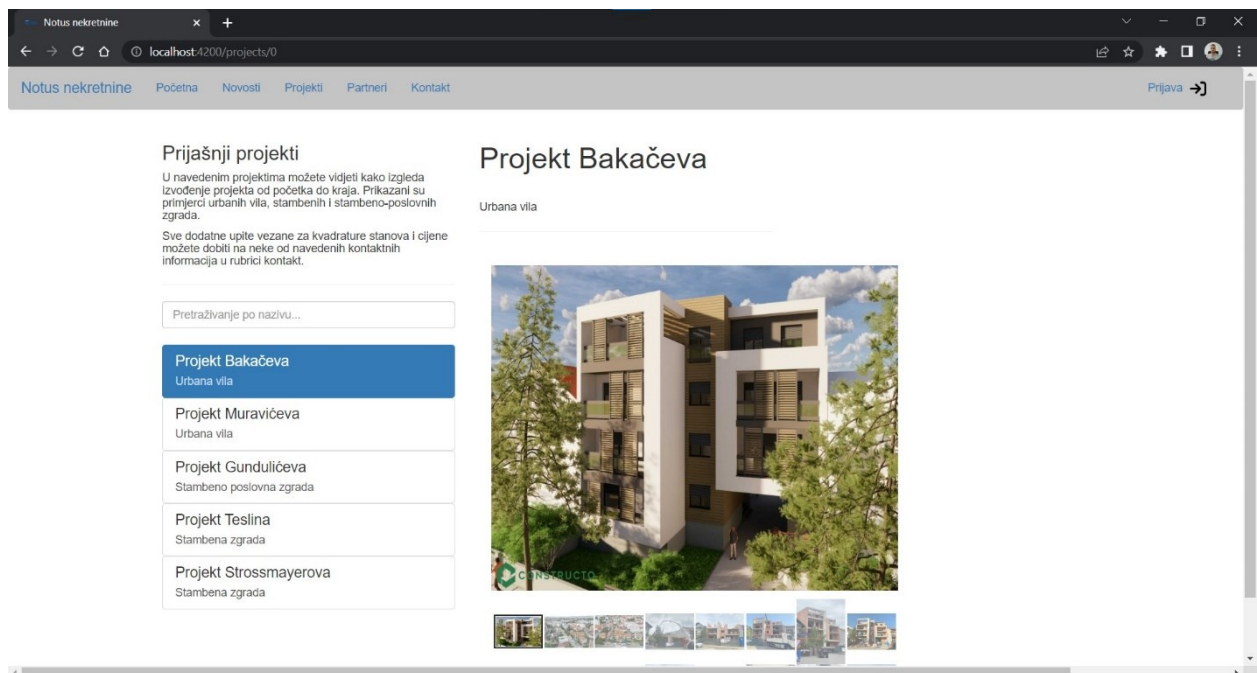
Notus nekretnine × +

localhost:4200/projects/0

Notus nekretnine Početna Novosti Projekti Partneri Kontakt Prijava

Prijašnji projekti

U navedenim projektima možete vidjeti kako izgleda izvođenje projekta od početka do kraja. Prikazani su primjerci urbanih vila, stambenih i stambeno-poslovnih zgrada.

Sve dodatne upite vezane za kvadrature stanova i cijene možete dobiti na neke od navedenih kontaktnih informacija u rubrici kontakt.

Pretraživanje po nazivu...

Projekt Bakačeva
Urbana vila

Projekt Muravićeva
Urbana vila

Projekt Gundulićeva
Stambeno poslovna zgrada

Projekt Teslina
Stambena zgrada

Projekt Strossmayerova
Stambena zgrada

Projekt Bakačeva

Urbana vila

CONSTRUCTO